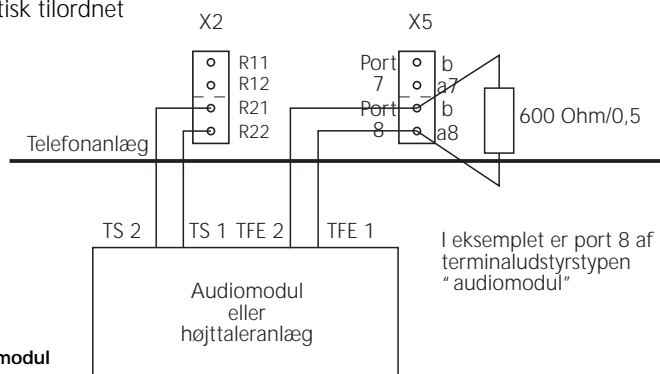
tisk tilordnet

X2

X5

R11
R12
R21
R22

Port 7
b
a7
Port 8
b
a8

600 Ohm/0,5

Telefonanlæg

TS 2
TS 1
TFE 2
TFE 1

I eksemplet er port 8 af terminaludstyrstypen " audiomodul"

Audiomodul eller højttaleranlæg

modul